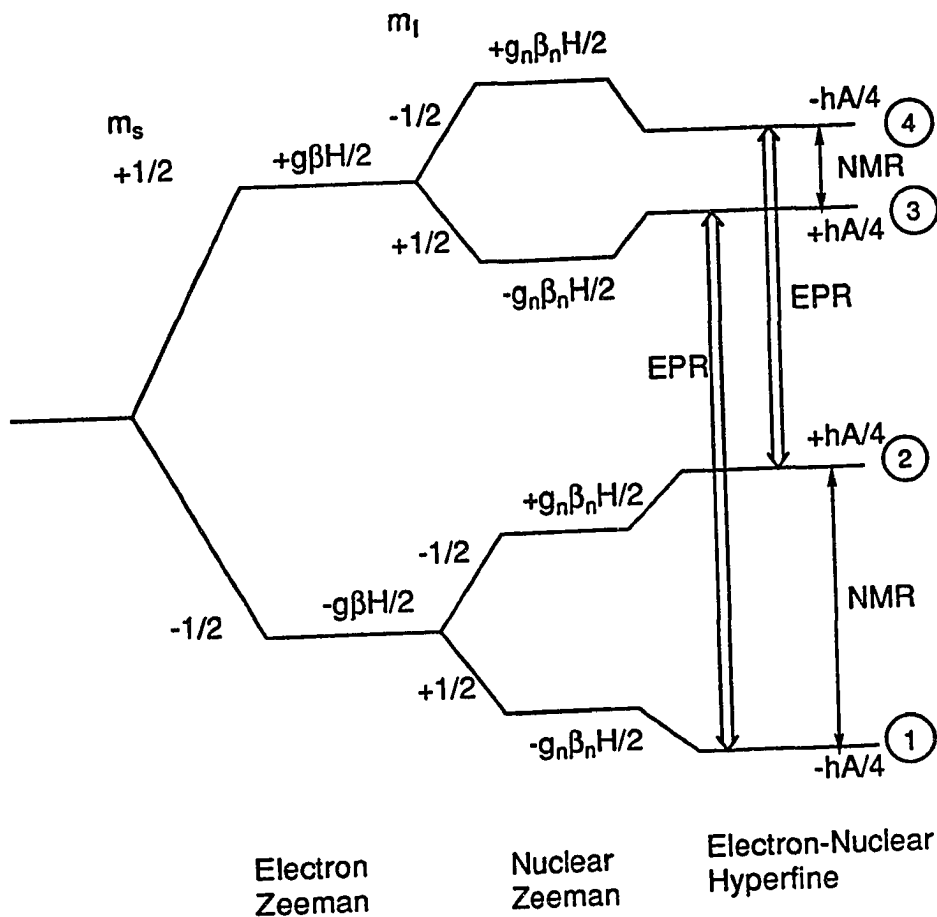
$m_I$

$m_s$

+1/2

$+g\beta H/2$

-1/2

$+g_n\beta_nH/2$

-hA/4

4

NMR

+1/2

+hA/4

3

$-g_n\beta_nH/2$

EPR

EPR

+hA/4

2

$+g_n\beta_nH/2$

-1/2

NMR

-1/2

$-g\beta H/2$

+1/2

$-g_n\beta_nH/2$

1

-hA/4

Electron Zeeman

Nuclear Zeeman

Electron-Nuclear Hyperfine